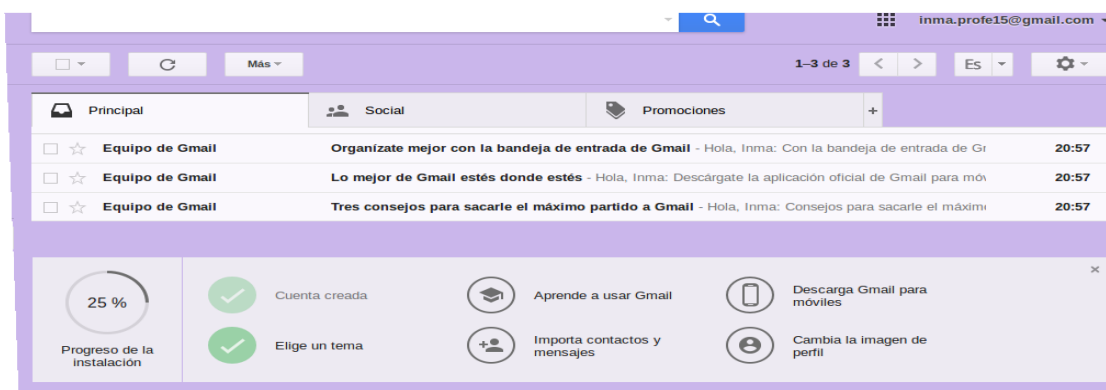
inma.profe15@gmail.com

Más

1–3 de 3

Es

Principal

Social

Promociones

+

Equipo de Gmail Organízate mejor con la bandeja de entrada de Gmail - Hola, Inma: Con la bandeja de entrada de Gr 20:57

Equipo de Gmail Lo mejor de Gmail estés donde estés - Hola, Inma: Descárgate la aplicación oficial de Gmail para móv 20:57

Equipo de Gmail Tres consejos para sacarle el máximo partido a Gmail - Hola, Inma: Consejos para sacarle el máxim 20:57

25 %

Progreso de la instalación

Cuenta creada

Elige un tema

Aprende a usar Gmail

Importa contactos y mensajes

Descarga Gmail para móviles

Cambia la imagen de perfil

×